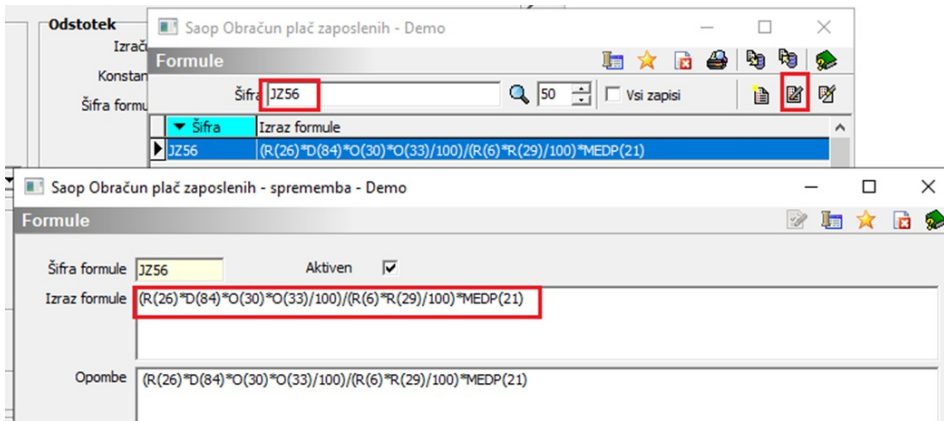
Odstotek
Izrač
Konstan
Šifra formu

Saop Obračun plač zaposlenih - Demo
Formule
Šifra JZ56
50
Vsi zapisi

| Šifra | Izraz formule |
|---|---|
| JZ56 | (R(26)*D(84)*O(30)*O(33)/100)/(R(6)*R(29)/100)*MEDP(21) |

Saop Obračun plač zaposlenih - sprememba - Demo
Formule
Šifra formule JZ56
Aktiven ☑
Izraz formule (R(26)*D(84)*O(30)*O(33)/100)/(R(6)*R(29)/100)*MEDP(21)
Opombe (R(26)*D(84)*O(30)*O(33)/100)/(R(6)*R(29)/100)*MEDP(21)